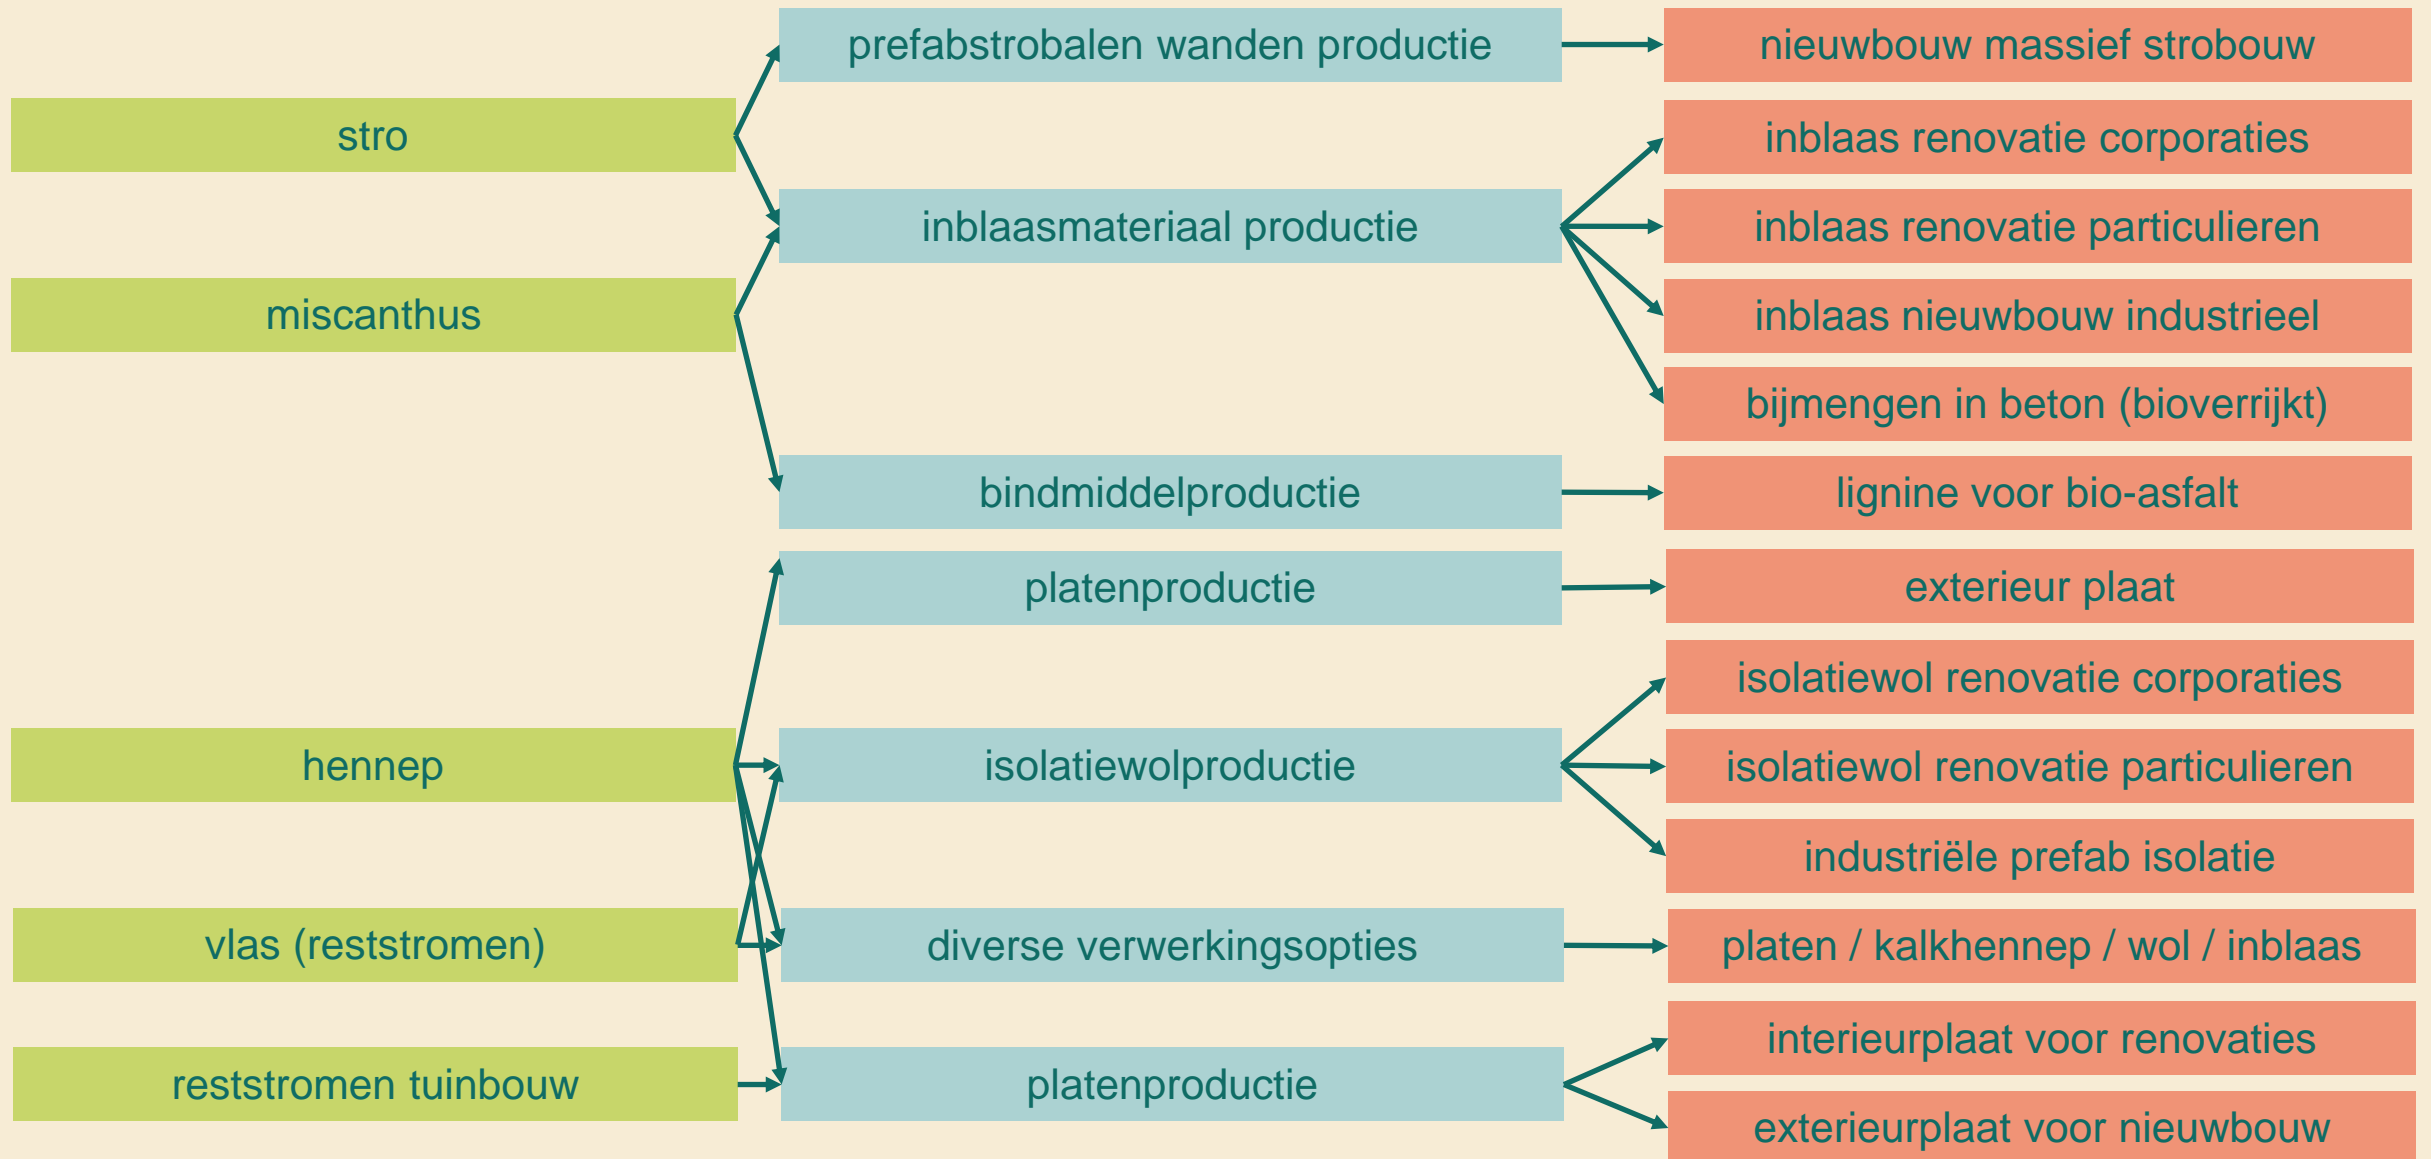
stro

miscanthus

hennep

vlas (reststromen)

reststromen tuinbouw

prefabstrobalen wanden productie

inblaasmateriaal productie

bindmiddelproductie

platenproductie

isolatiewolproductie

diverse verwerkingsopties

platenproductie

nieuwbouw massief strobouw

inblaas renovatie corporaties

inblaas renovatie particulieren

inblaas nieuwbouw industrieel

bijmengen in beton (bioverrijkt)

lignine voor bio-asfalt

exterieur plaat

isolatiewol renovatie corporaties

isolatiewol renovatie particulieren

industriële prefab isolatie

platen / kalkhennep / wol / inblaas

interieurplaat voor renovaties

exterieurplaat voor nieuwbouw